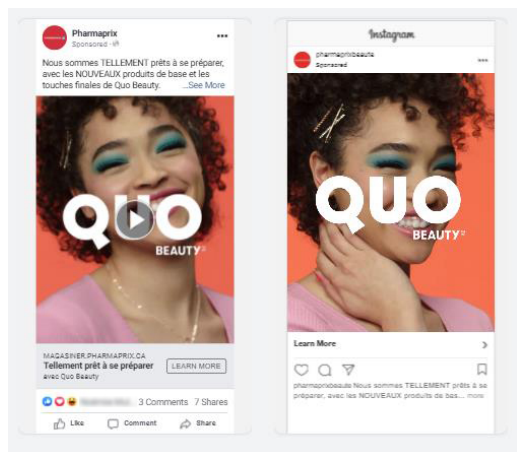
Pharmaprix
Sponsored

Nous sommes TELLEMENT prêts à se préparer, avec les NOUVEAUX produits de base et les touches finales de Quo Beauty. ...See More

QUO BEAUTY

MAGASINER.PHARMAPRIX.CA
Tellement prêt à se préparer avec Quo Beauty
LEARN MORE

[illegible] 3 Comments 7 Shares

Like Comment Share

Instagram

pharmaprixbeaute
Sponsored

QUO BEAUTY

Learn More

pharmaprixbeaute Nous sommes TELLEMENT prêts à se préparer, avec les NOUVEAUX produits de bas... more